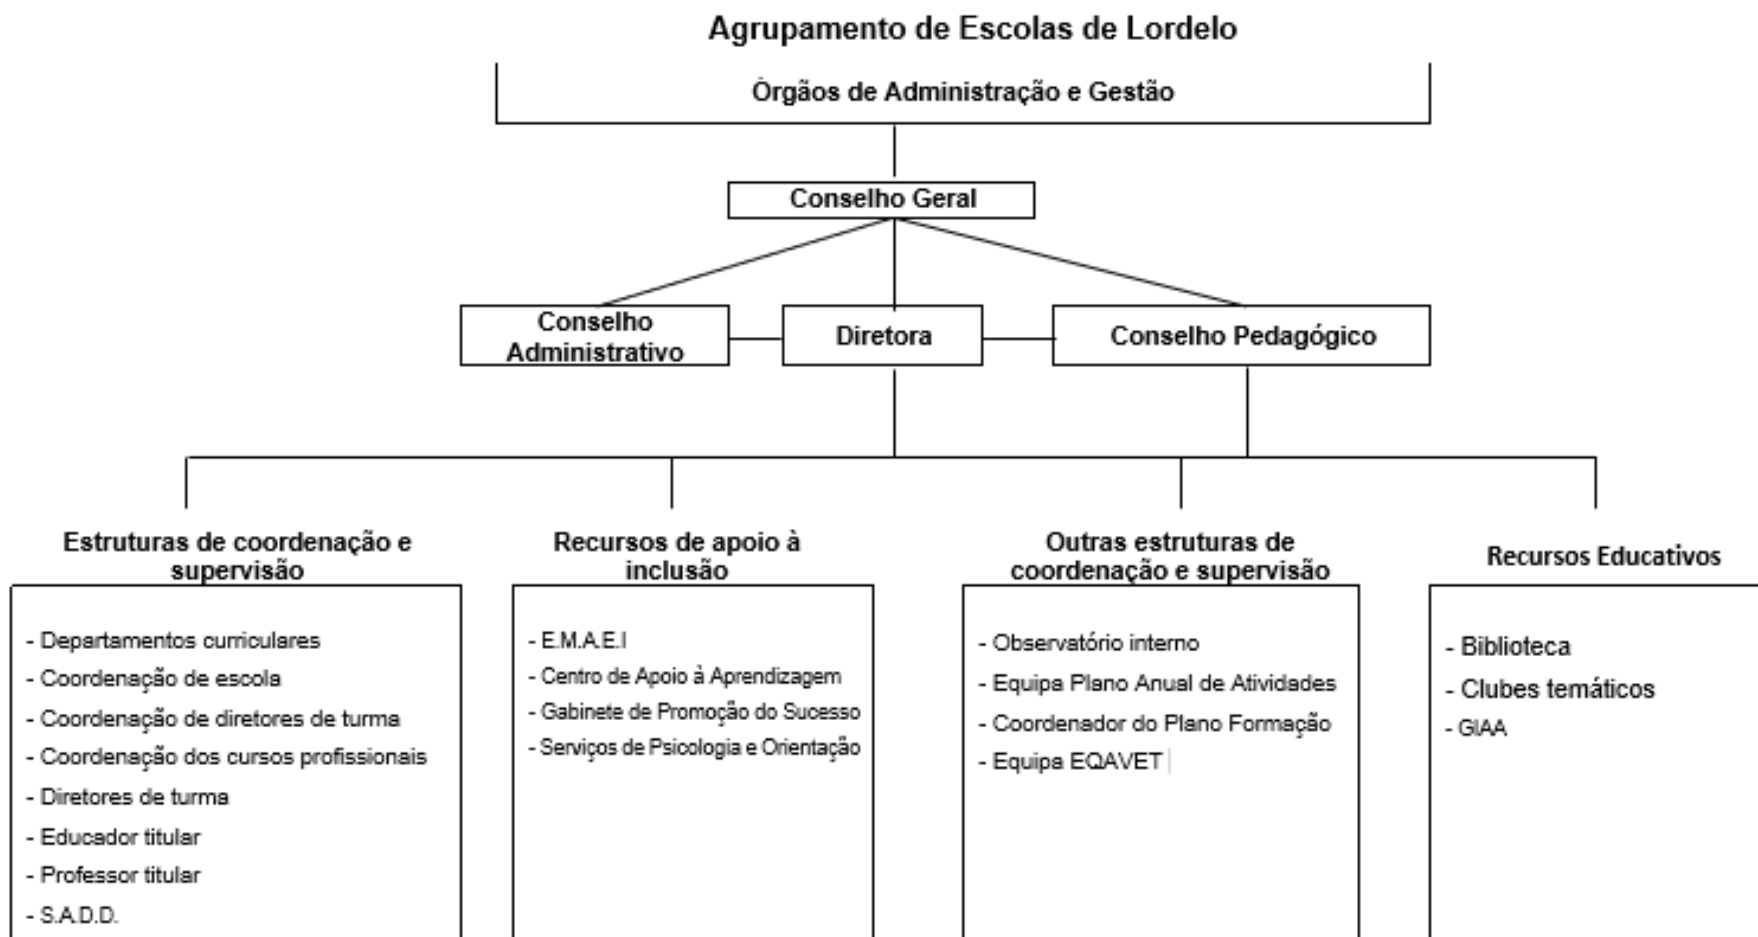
Agrupamento de Escolas de Lordelo

Órgãos de Administração e Gestão

Conselho Geral

Conselho Administrativo

Diretora

Conselho Pedagógico

Estruturas de coordenação e supervisão

- Departamentos curriculares
- Coordenação de escola
- Coordenação de diretores de turma
- Coordenação dos cursos profissionais
- Diretores de turma
- Educador titular
- Professor titular
- S.A.D.D.

Recursos de apoio à inclusão

- E.M.A.E.I
- Centro de Apoio à Aprendizagem
- Gabinete de Promoção do Sucesso
- Serviços de Psicologia e Orientação

Outras estruturas de coordenação e supervisão

- Observatório interno
- Equipa Plano Anual de Atividades
- Coordenador do Plano Formação
- Equipa EQAVET

Recursos Educativos

- Biblioteca
- Clubes temáticos
- GIAA